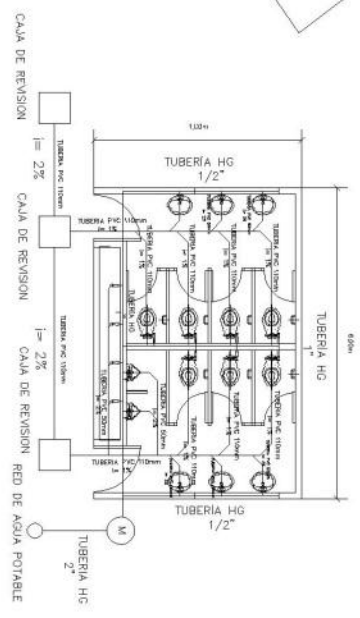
CAJA DE REVISION

i= 2%

CAJA DE REVISION

i= 2%

CAJA DE REVISION

RED DE AGUA POTABLE

TUBERIA HG
2"

M

1,00m

TUBERÍA HG
1/2"

TUBERIA PVC 110mm

TUBERIA PVC 110mm
i= 1%

TUBERIA PVC 110mm

TUBERIA PVC 110mm

TUBERIA HG

TUBERIA PVC 110mm

TUBERIA PVC 50mm

TUBERIA PVC 50mm

TUBERIA PVC 110mm

TUBERIA PVC 110mm

TUBERIA PVC 110mm

TUBERIA PVC 110mm
i= 1%

TUBERÍA HG
1"

6,00m

TUBERÍA HG
1/2"